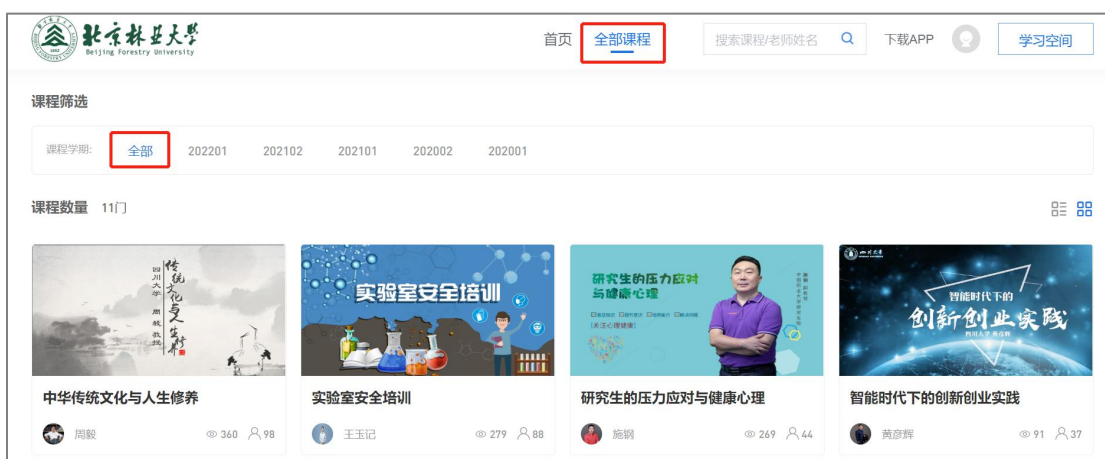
北京林业大学
Beijing Forestry University

首页 全部课程 搜索课程/老师姓名 下载APP 学习空间

课程筛选

课程学期: 全部 202201 202102 202101 202002 202001

课程数量 11门

传统文化与人生修养
四川大学 周毅 教授

实验室安全培训

研究生的压力应对与健康心理
关注心理健康

四川大学
智能时代下的
创新创业实践
四川大学 黄彦辉

中华传统文化与人生修养
周毅 360 98

实验室安全培训
王玉记 279 88

研究生的压力应对与健康心理
施钢 269 44

智能时代下的创新创业实践
黄彦辉 91 37